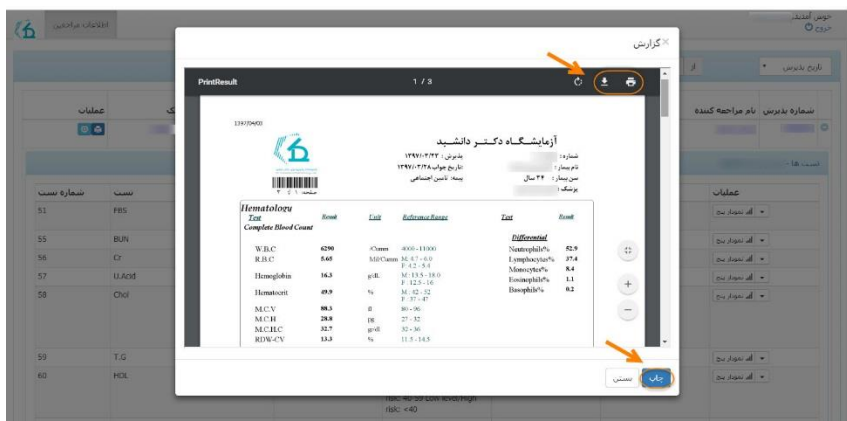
خوش آمدید
خروج
اطلاعات مراجعین
گزارش ×
تاریخ پذیرش
از
شماره پذیرش
نام مراجعه کننده
عملیات
تست ها
شماره تست
تست
عملیات
51 FBS
55 BUN
56 Cr
57 U.Acid
58 Chol
59 T.G
60 HDL
نمودار پیچ
PrintResult 1 / 3
آزمایشگـاه دکتـر دانشیـد
شماره :
نام بیمار :
سن بیمار : ۳۶ سال
پزشک :
پذیرش : ۱۳۹۷/۰۳/۲۷
تاریخ جواب : ۱۳۹۷/۰۳/۲۸
بیمه : تامین اجتماعی
صفحه : ۱ از ۱
Hematology
| Test | Result | Unit | Reference Range |
|---|---|---|---|
| Complete Blood Count | | | |
| W.B.C | 6290 | /Cumm | 4000 - 11000 |
| R.B.C | 5.65 | Mil/Cumm | M: 4.7 - 6.0 F: 4.2 - 5.4 |
| Hemoglobin | 16.3 | g/dL | M: 13.5 - 18.0 F: 12.5 - 16 |
| Hematocrit | 49.9 | % | M: 42 - 52 F: 37 - 47 |
| M.C.V | 88.3 | fl | 80 - 96 |
| M.C.H | 28.8 | pg | 27 - 32 |
| M.C.H.C | 32.7 | g/dl | 32 - 36 |
| RDW-CV | 13.3 | % | 11.5 - 14.5 |

| Test | Result |
|---|---|
| Differential | |
| Neutrophils% | 52.9 |
| Lymphocytes% | 37.4 |
| Monocytes% | 8.4 |
| Eosinophils% | 1.1 |
| Basophils% | 0.2 |

چاپ
بستن
risk: 40-59 Low level/High
risk: <40